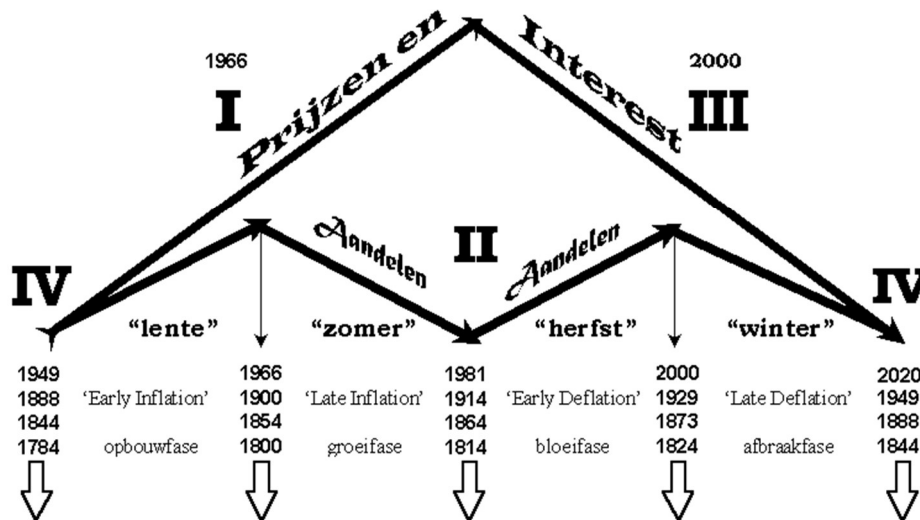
1966

I

Prijzen en

Interest

2000

III

IV

Aandelen

II

Aandelen

IV

"lente"

"zomer"

"herfst"

"winter"

1949
1888
1844
1784

'Early Inflation'

opbouwfase

1966
1900
1854
1800

'Late Inflation'

groeifase

1981
1914
1864
1814

'Early Deflation'

bloeifase

2000
1929
1873
1824

'Late Deflation'

afbraakfase

2020
1949
1888
1844